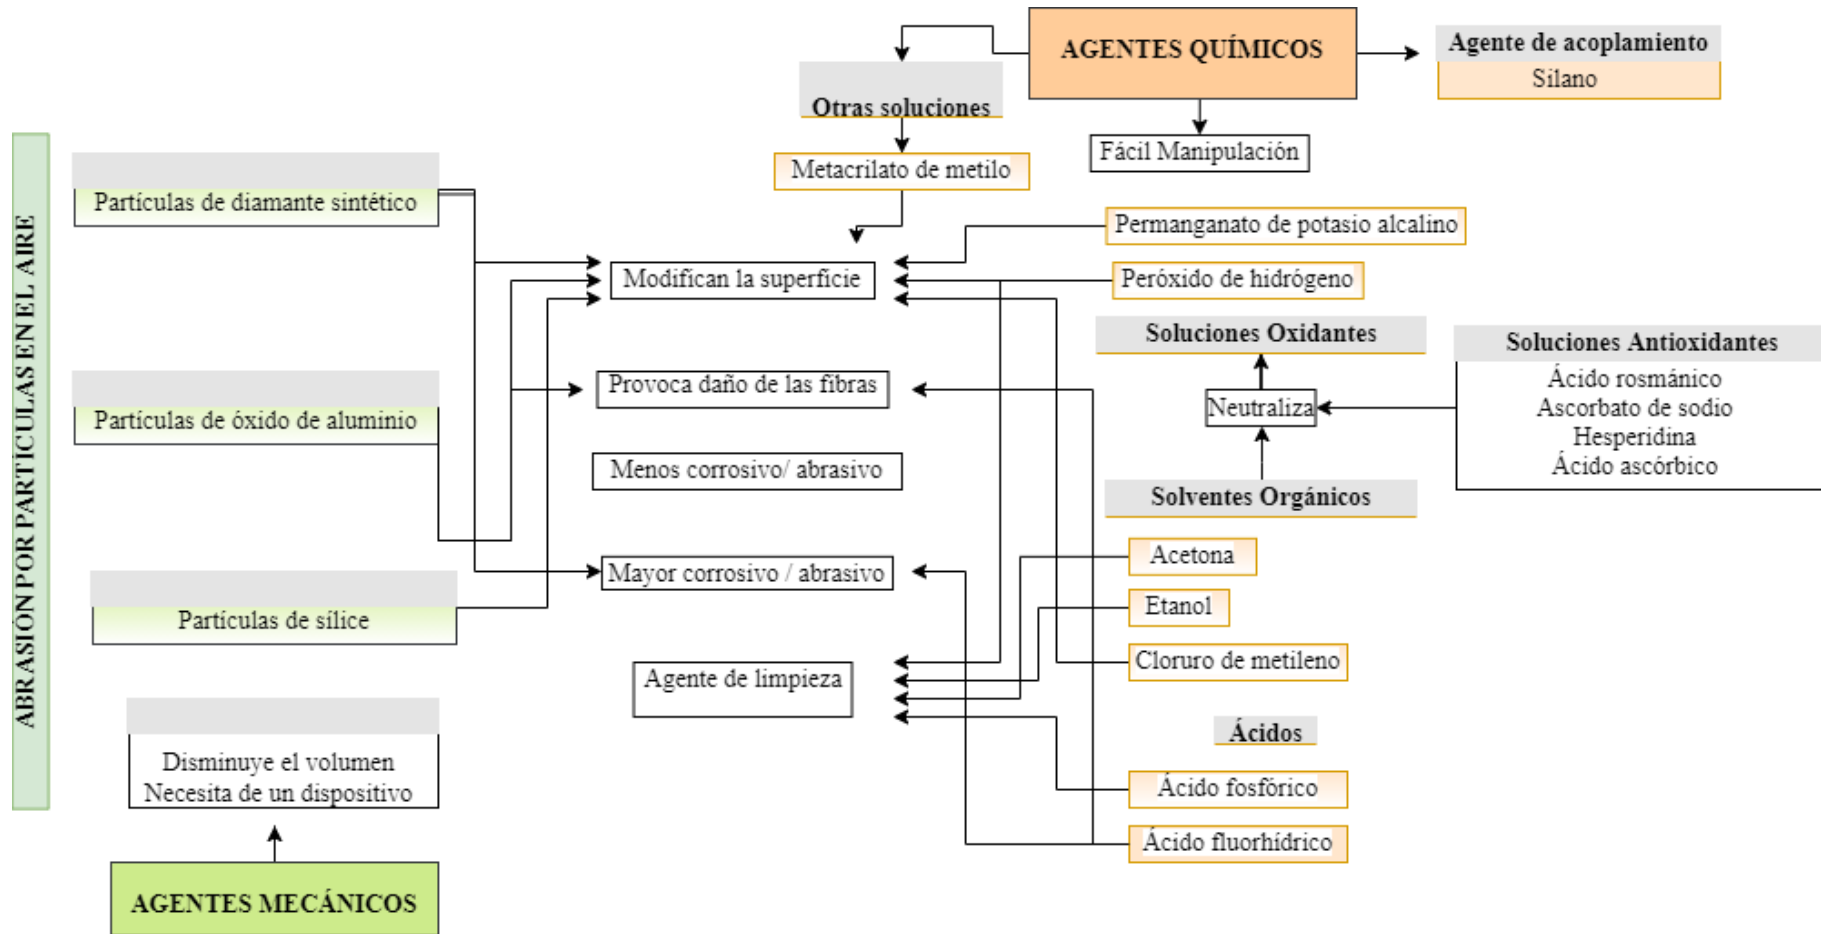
AGENTES QUÍMICOS

Agente de acoplamiento

Silano

Otras soluciones

Fácil Manipulación

Metacrilato de metilo

ABRASIÓN POR PARTÍCULAS EN EL AIRE

Partículas de diamante sintético

Permanganato de potasio alcalino

Modifican la superficie

Peróxido de hidrógeno

Soluciones Oxidantes

Soluciones Antioxidantes

Partículas de óxido de aluminio

Provoca daño de las fibras

Neutraliza

Ácido rosmánico
Ascorbato de sodio
Hesperidina
Ácido ascórbico

Menos corrosivo/ abrasivo

Solventes Orgánicos

Acetona

Mayor corrosivo / abrasivo

Partículas de sílice

Etanol

Agente de limpieza

Cloruro de metileno

Ácidos

Disminuye el volumen
Necesita de un dispositivo

Ácido fosfórico

Ácido fluorhídrico

AGENTES MECÁNICOS